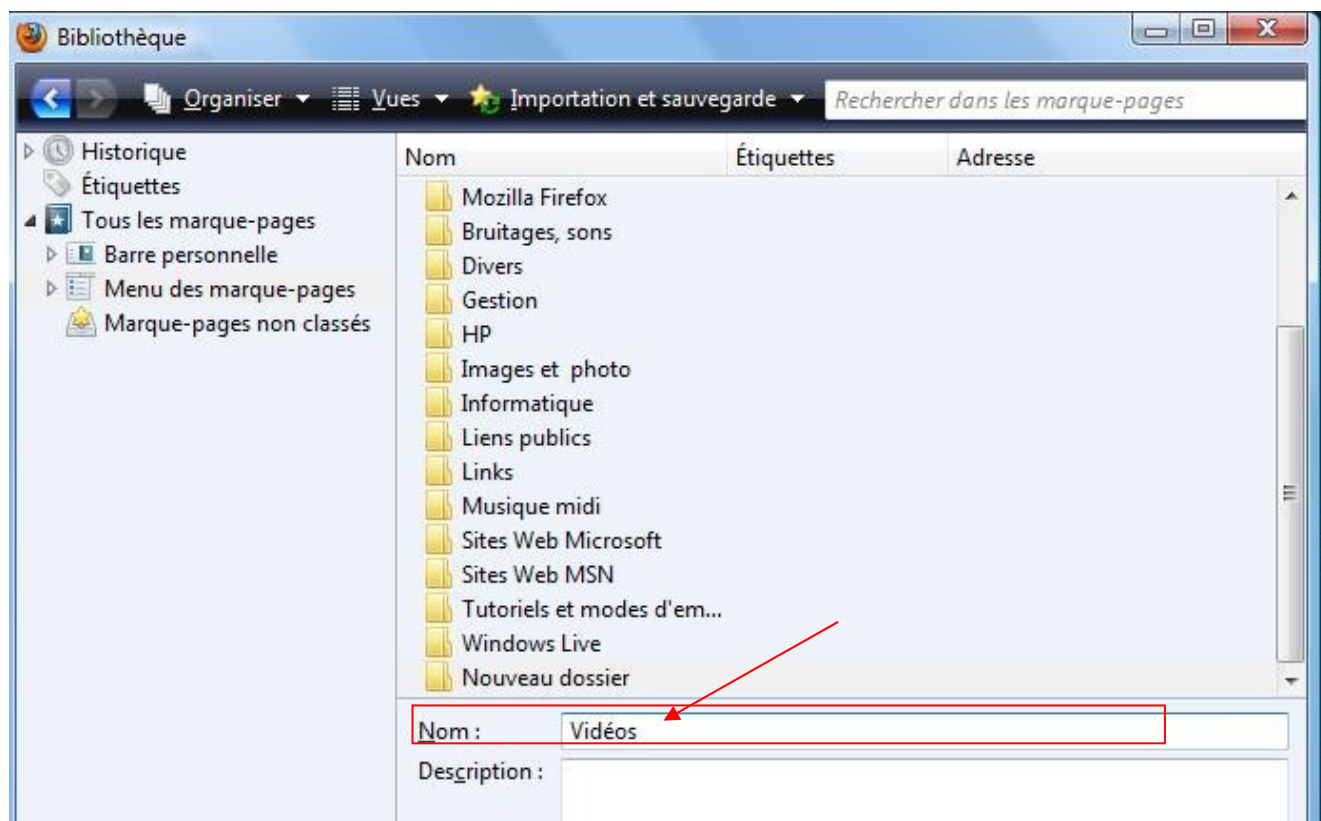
Bibliothèque

Organiser ▾ Vues ▾ Importation et sauvegarde ▾ Rechercher dans les marque-pages

Historique
Étiquettes
Tous les marque-pages
Barre personnelle
Menu des marque-pages
Marque-pages non classés

| Nom | Étiquettes | Adresse |
|---|---|---|
| Mozilla Firefox | | |
| Bruitages, sons | | |
| Divers | | |
| Gestion | | |
| HP | | |
| Images et photo | | |
| Informatique | | |
| Liens publics | | |
| Links | | |
| Musique midi | | |
| Sites Web Microsoft | | |
| Sites Web MSN | | |
| Tutoriels et modes d'em... | | |
| Windows Live | | |
| Nouveau dossier | | |

Nom : Vidéos
Description :